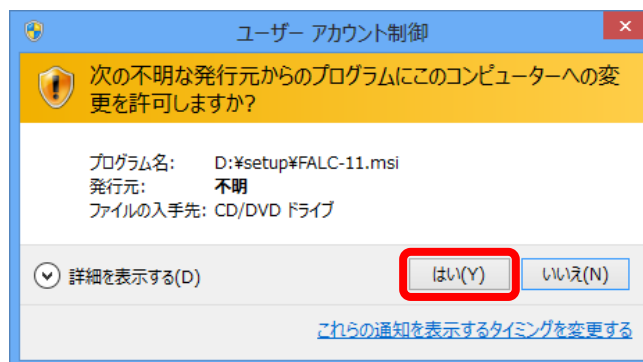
ユーザー アカウント制御

次の不明な発行元からのプログラムにこのコンピューターへの変更を許可しますか?

プログラム名: D:¥setup¥FALC-11.msi
発行元: 不明
ファイルの入手先: CD/DVD ドライブ

詳細を表示する(D)

はい(Y)

いいえ(N)

これらの通知を表示するタイミングを変更する